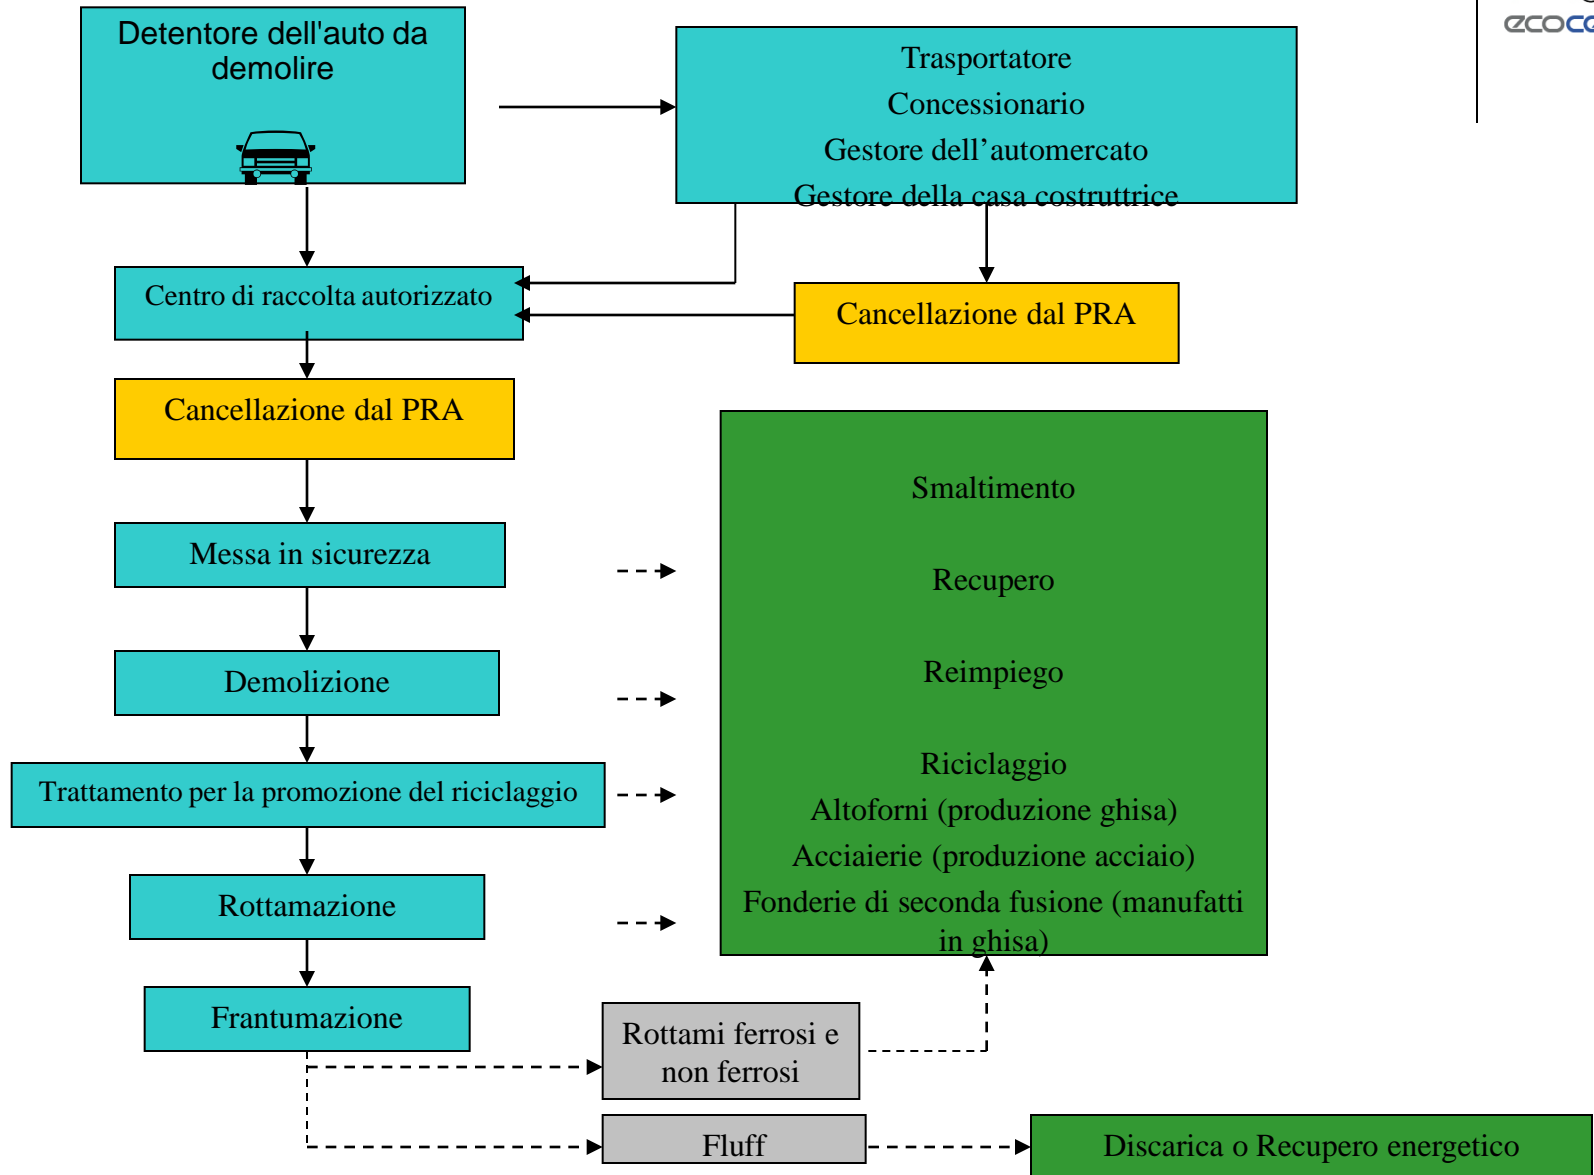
Detentore dell'auto da demolire

Trasportatore
Concessionario
Gestore dell’automercato
Gestore della casa costruttrice

ecoc

Centro di raccolta autorizzato

Cancellazione dal PRA

Cancellazione dal PRA

Messa in sicurezza

Demolizione

Trattamento per la promozione del riciclaggio

Rottamazione

Frantumazione

Smaltimento

Recupero

Reimpiego

Riciclaggio
Altoforni (produzione ghisa)
Acciaierie (produzione acciaio)
Fonderie di seconda fusione (manufatti in ghisa)

Rottami ferrosi e non ferrosi

Fluff

Discarica o Recupero energetico